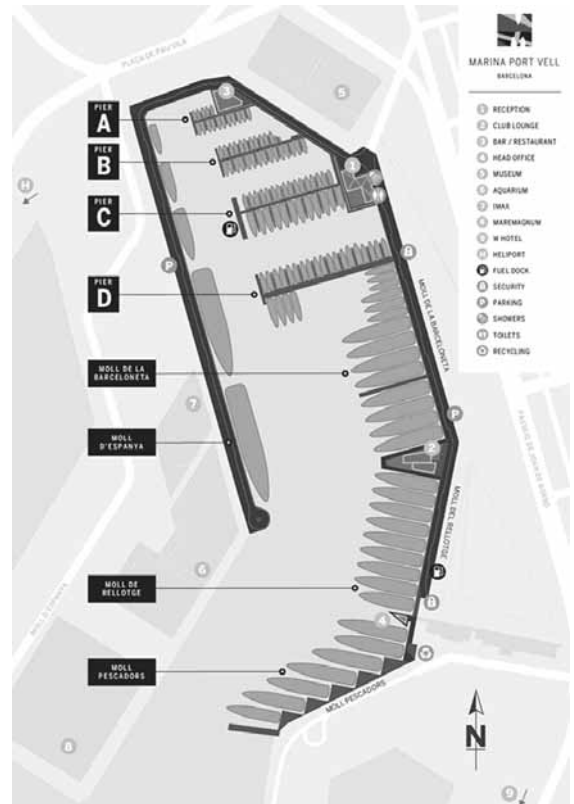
MARINA PORT VELL
BARCELONA

1 RECEPTION
2 CLUB LOUNGE
3 BAR / RESTAURANT
4 HEAD OFFICE
5 MUSEUM
6 AQUARIUM
7 IMAX
8 MAREMAGNUM
9 W HOTEL
H HELIPORT
FUEL DOCK
S SECURITY
P PARKING
SHOWERS
TOILETS
RECYCLING

PLAÇA DE PAU VILA

PIER A
PIER B
PIER C
PIER D

MOLL DE LA BARCELONETA
MOLL D'ESPANYA
MOLL DE BELLOTGE
MOLL PESCADORS

MOLL DE LA BARCELONETA
MOLL DEL BELLOTGE
MOLL PESCADORS
MOLL D'ESPANYA
PASSEIG DE JOAN DE BORBÓ

3 5 1 2 P H S P 7 2 P 6 4 S 8 9 H

N